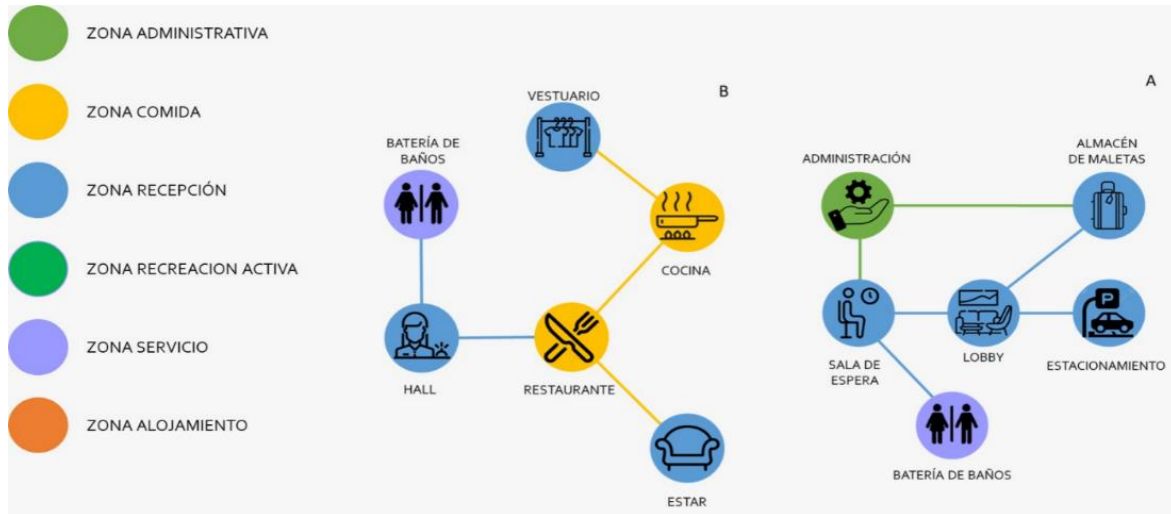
ZONA ADMINISTRATIVA

ZONA COMIDA

ZONA RECEPCIÓN

ZONA RECREACION ACTIVA

ZONA SERVICIO

ZONA ALOJAMIENTO

B

VESTUARIO

BATERÍA DE BAÑOS

COCINA

HALL

RESTAURANTE

ESTAR

A

ADMINISTRACIÓN

ALMACÉN DE MALETAS

SALA DE ESPERA

LOBBY

ESTACIONAMIENTO

BATERÍA DE BAÑOS